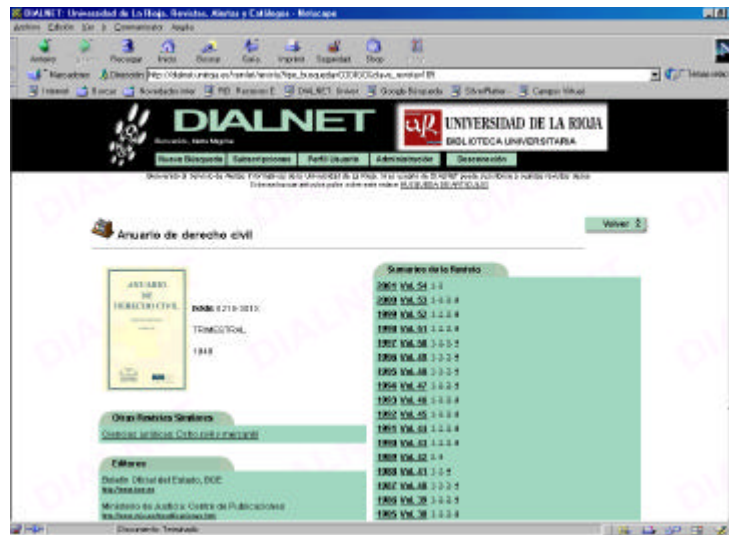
DIALNET: Universidad de La Rioja. Revistas, Alertas y Catálogos - Netscape

Archivo Edición Ver Ir Comunicator Ayuda

Anterior Siguiente Recargar Inicio Buscar Guía Imprimir Seguridad Stop

Marcadores Dirección http://dialnet.unirioja.es/servlet/revista?tipo_busqueda=CODIGO&clave_revista=18

Internet Buscar Novedades inter PID Revision E DIALNET: Inicio Google Búsqueda SilverPlatter Campus Virtual

DIALNET

UNIVERSIDAD DE LA RIOJA
BIBLIOTECA UNIVERSITARIA

Nueva Búsqueda | Suscripciones | Perfil Usuario | Administración | Desconexión

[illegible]

Volver

Anuario de derecho civil

ANUARIO DE DERECHO CIVIL

ISSN: 0210-301X
TRIMESTRAL
1948

Otras Revistas Similares
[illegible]

Editores
Boletín Oficial del Estado, BOE
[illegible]
Ministerio de Justicia. Centro de Publicaciones
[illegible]

Sumarios de la Revista
2001 Vol. 54 1 2
2000 Vol. 53 1 2 3 4
1999 Vol. 52 1 2 3 4
1998 Vol. 51 1 2 3 4
1997 Vol. 50 1 2 3 4
1996 Vol. 49 1 2 3 4
1995 Vol. 48 1 2 3 4
1994 Vol. 47 1 2 3 4
1993 Vol. 46 1 2 3 4
1992 Vol. 45 1 2 3 4
1991 Vol. 44 1 2 3 4
1990 Vol. 43 1 2 3 4
1989 Vol. 42 1 4
1988 Vol. 41 1 2 3
1987 Vol. 40 1 2 3 4
1986 Vol. 39 1 2 3 4
1985 Vol. 38 1 2 3 4

Documento: Terminado